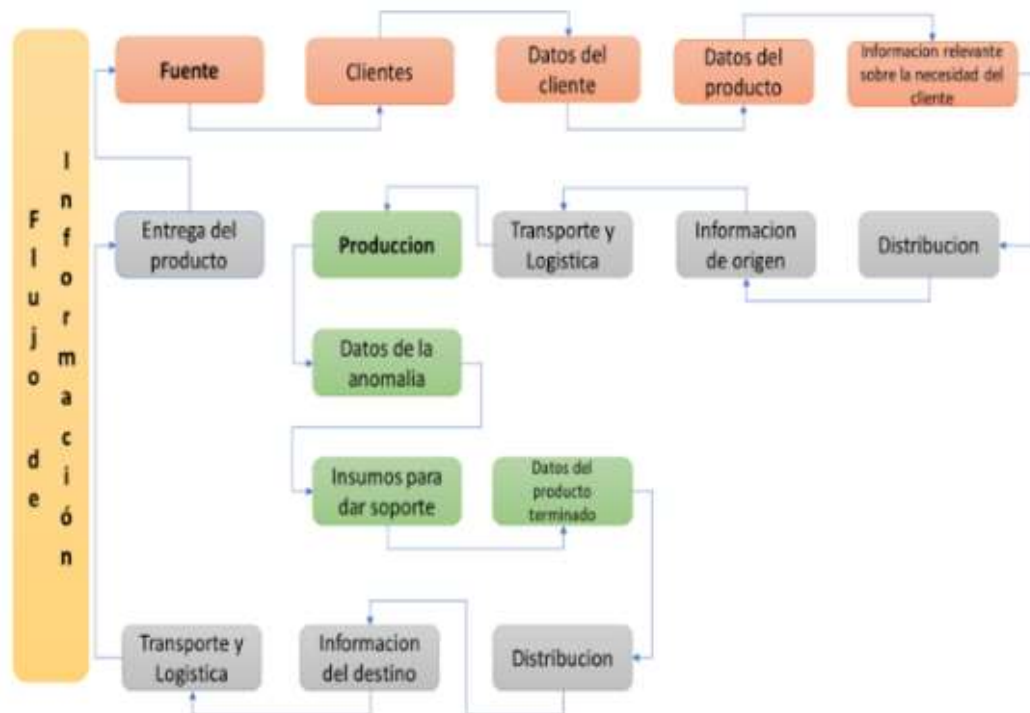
Flujo de Información

Fuente

Clientes

Datos del cliente

Datos del producto

Informacion relevante sobre la necesidad del cliente

Entrega del producto

Produccion

Transporte y Logistica

Informacion de origen

Distribucion

Datos de la anomalia

Insumos para dar soporte

Datos del producto terminado

Transporte y Logistica

Informacion del destino

Distribucion